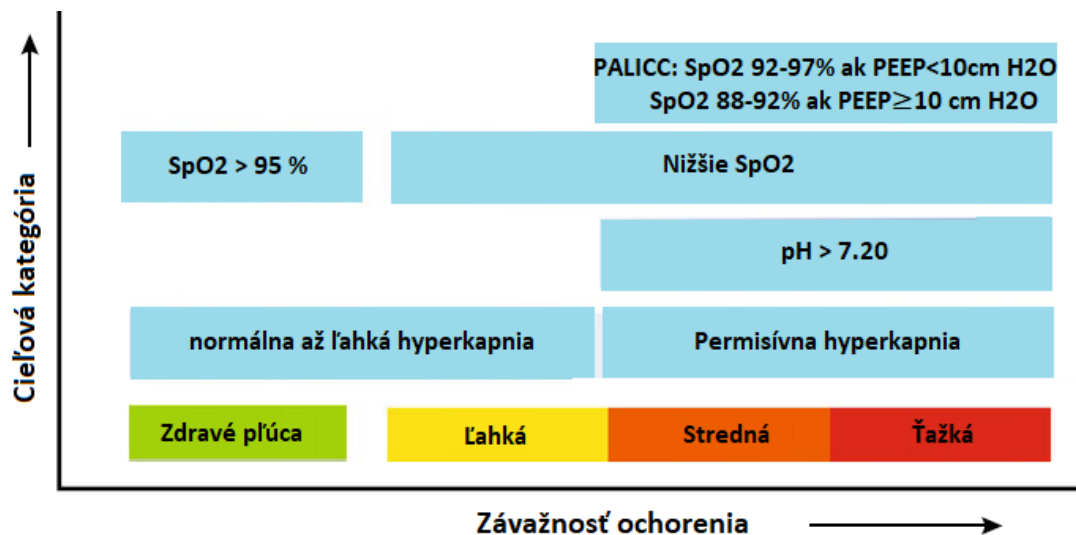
Cieľová kategória

PALICC: SpO2 92-97% ak PEEP<10cm H2O
SpO2 88-92% ak PEEP$\geq$10 cm H2O

SpO2 > 95 %

Nižšie SpO2

pH > 7.20

normálna až ľahká hyperkapnia

Permisívna hyperkapnia

Zdravé pľúca

Ľahká

Stredná

Ťažká

Závažnosť ochorenia